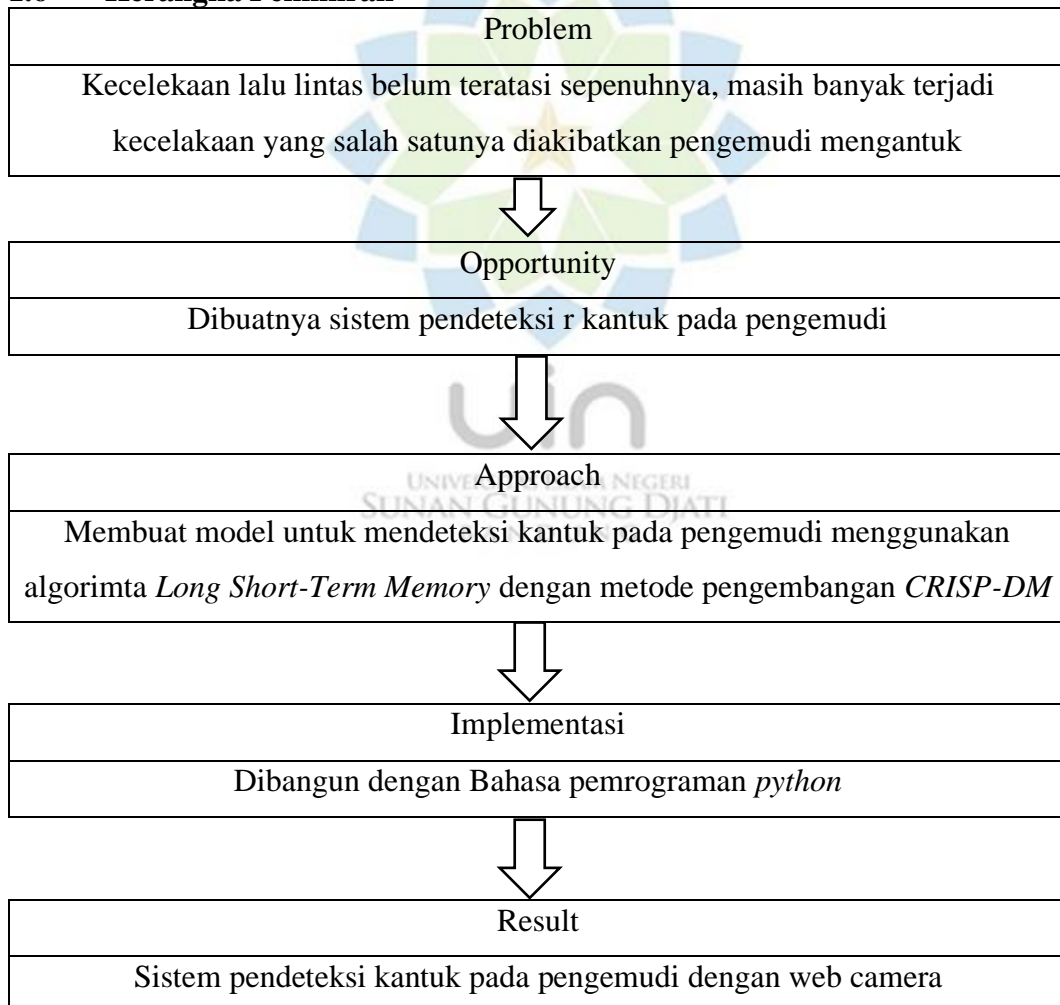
1.6 Kerangka Pemikiran

Problem

Kecelekaan lalu lintas belum teratasi sepenuhnya, masih banyak terjadi kecelakaan yang salah satunya diakibatkan pengemudi mengantuk

Opportunity

Dibuatnya sistem pendeteksi r kantuk pada pengemudi

UNIVERSITAS ISLAM NEGERI SUNAN GUNUNG DJATI BANDUNG

Approach

Membuat model untuk mendeteksi kantuk pada pengemudi menggunakan algorimta *Long Short-Term Memory* dengan metode pengembangan *CRISP-DM*

Implementasi

Dibangun dengan Bahasa pemrograman *python*

Result

Sistem pendeteksi kantuk pada pengemudi dengan web camera